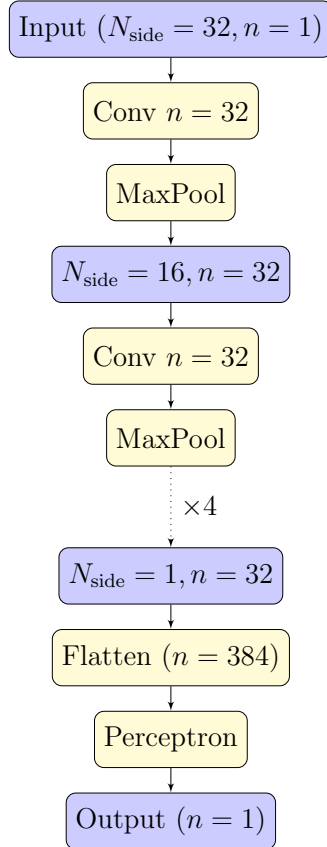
Input ($N_{\text{side}} = 32, n = 1$)

Conv $n = 32$

MaxPool

$N_{\text{side}} = 16, n = 32$

Conv $n = 32$

MaxPool

$\times 4$

$N_{\text{side}} = 1, n = 32$

Flatten ($n = 384$)

Perceptron

Output ($n = 1$)